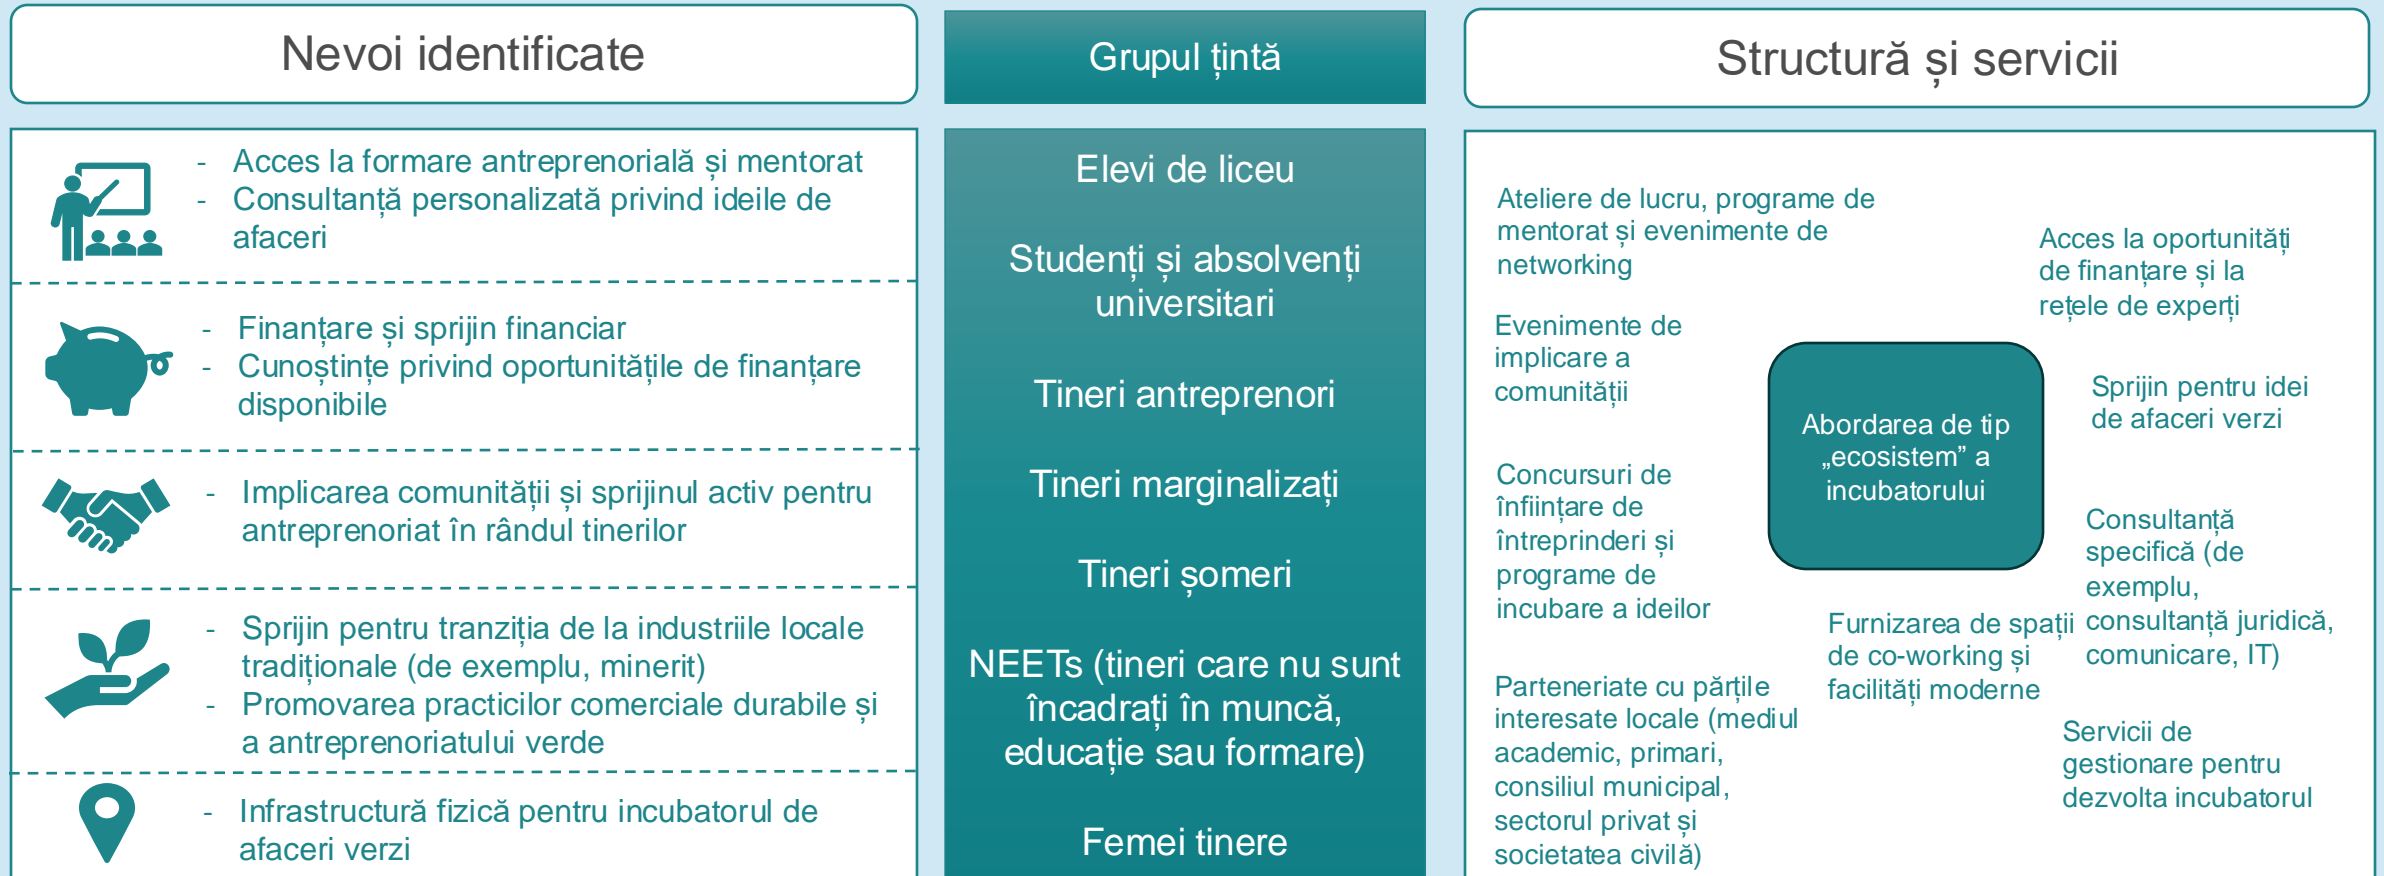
Nevoi identificate

- Acces la formare antreprenorială și mentorat
- Consultanță personalizată privind ideile de afaceri

- Finanțare și sprijin financiar
- Cunoștințe privind oportunitățile de finanțare disponibile

- Implicarea comunității și sprijinul activ pentru antreprenoriat în rândul tinerilor

- Sprijin pentru tranziția de la industriile locale tradiționale (de exemplu, minerit)
- Promovarea practicilor comerciale durabile și a antreprenoriatului verde

- Infrastructură fizică pentru incubatorul de afaceri verzi

Grupul țintă

Elevi de liceu

Studenți și absolvenți universitari

Tineri antreprenori

Tineri marginalizați

Tineri șomeri

NEETs (tineri care nu sunt încadrați în muncă, educație sau formare)

Femei tinere

Structură și servicii

Ateliere de lucru, programe de mentorat și evenimente de networking

Acces la oportunități de finanțare și la rețele de experți

Evenimente de implicare a comunității

Abordarea de tip „ecosistem” a incubatorului

Sprijin pentru idei de afaceri verzi

Concursuri de înființare de întreprinderi și programe de incubare a ideilor

Consultanță specifică (de exemplu, consultanță juridică, comunicare, IT)

Furnizarea de spații de co-working și facilități moderne

Parteneriate cu părțile interesate locale (mediul academic, primari, consiliul municipal, sectorul privat și societatea civilă)

Servicii de gestionare pentru dezvolta incubatorul